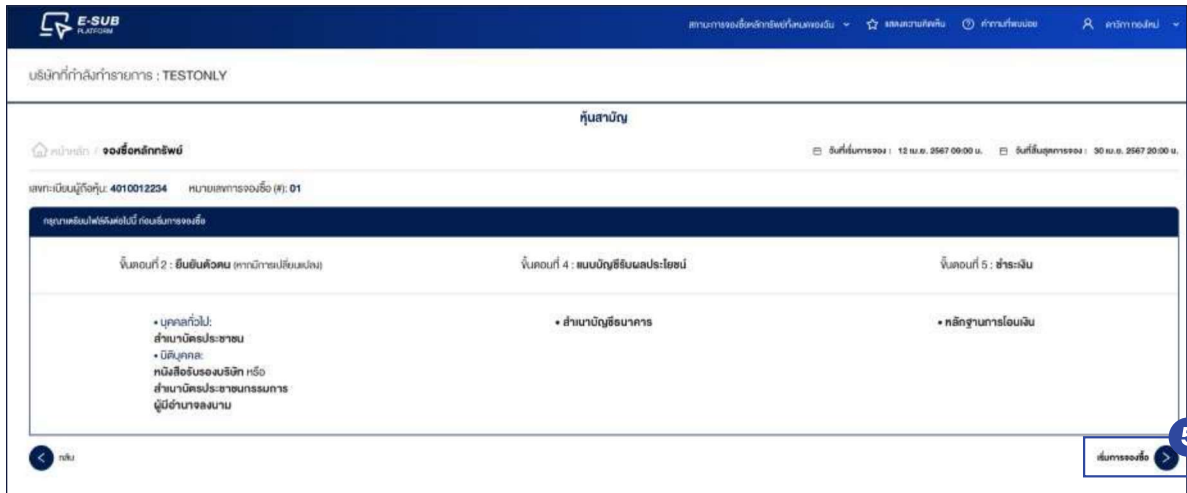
E-SUB PLATFORM

สถานะการจองซื้อหลักทรัพย์ทั้งหมดของฉัน ˅ ☆ แสดงความคิดเห็น ⓘ คำถามที่พบบ่อย ลูกค้าทดสอบ ˅

บริษัทที่กำลังทำรายการ : TESTONLY

หุ้นสามัญ

หน้าหลัก / จองซื้อหลักทรัพย์

วันที่เริ่มการจอง : 12 เม.ย. 2567 09:00 น. วันที่สิ้นสุดการจอง : 30 เม.ย. 2567 20:00 น.

เลขทะเบียนผู้ถือหุ้น: 4010012234 หมายเลขการจองซื้อ (#): 01

กรุณาเตรียมไฟล์ดังต่อไปนี้ ก่อนเริ่มการจองซื้อ

ขั้นตอนที่ 2 : ยืนยันตัวตน (หากมีการเปลี่ยนแปลง)

ขั้นตอนที่ 4 : แนบบัญชีรับผลประโยชน์

ขั้นตอนที่ 5 : ชำระเงิน

• บุคคลทั่วไป:
สำเนาบัตรประชาชน
• นิติบุคคล:
หนังสือรับรองบริษัท หรือ
สำเนาบัตรประชาชนกรรมการ
ผู้มีอำนาจลงนาม

• สำเนาบัญชีธนาคาร

• หลักฐานการโอนเงิน

กลับ

เริ่มการจองซื้อ

5